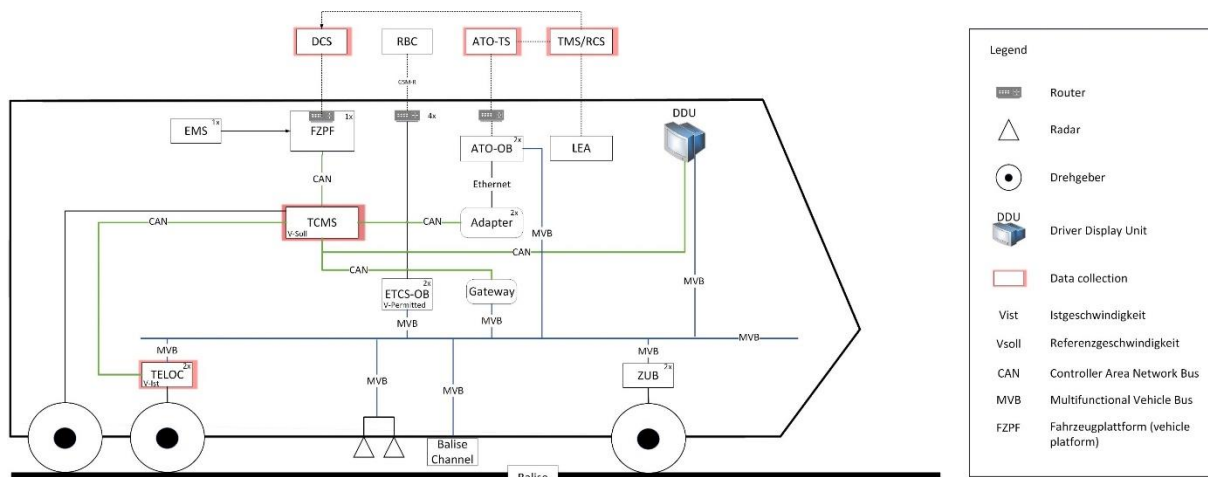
DCS

RBC

ATO-TS

TMS/RCS

GSM-R

EMS 1x

FZPF 1x

4x

ATO-OB 2x

LEA

DDU

CAN

Ethernet

CAN

TCMS
V-Soll

CAN

Adapter 2x

MVB

CAN

MVB

CAN

ETCS-OB 2x
V-Permitted

Gateway

MVB

MVB

MVB

MVB

MVB

TELOC 2x
V-Ist

MVB

MVB

ZUB 2x

Balise Channel

Balise

Legend

Router

Radar

Drehgeber

DDU
Driver Display Unit

Data collection

Vist Istgeschwindigkeit

Vsoll Referenzgeschwindigkeit

CAN Controller Area Network Bus

MVB Multifunctional Vehicle Bus

FZPF Fahrzeugplattform (vehicle platform)